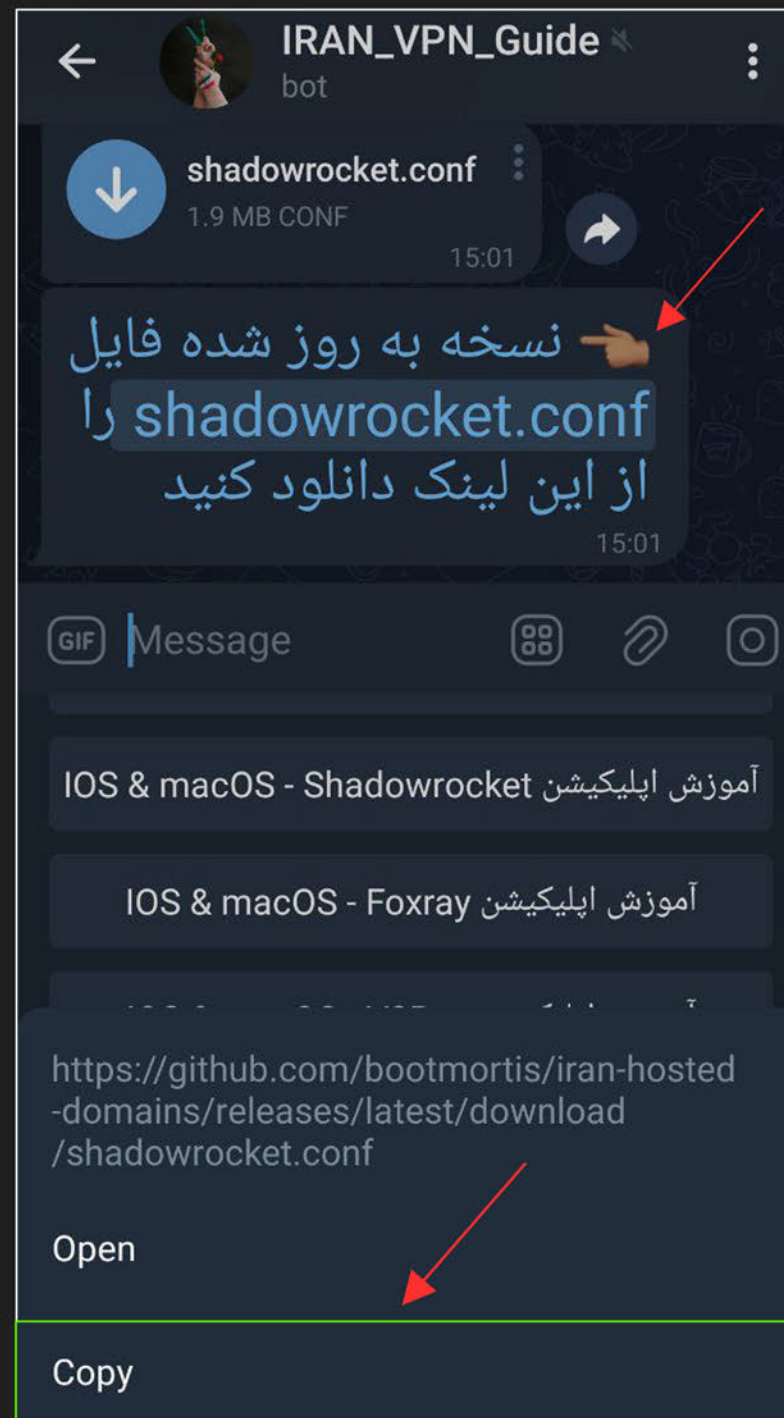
IRAN_VPN_Guide
bot

shadowrocket.conf
1.9 MB CONF
15:01

👈 نسخه به روز شده فایل shadowrocket.conf را از این لینک دانلود کنید
15:01

GIF Message

آموزش اپلیکیشن IOS & macOS - Shadowrocket

آموزش اپلیکیشن IOS & macOS - Foxray

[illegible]

https://github.com/bootmortis/iran-hosted-domains/releases/latest/download/shadowrocket.conf

Open

Copy